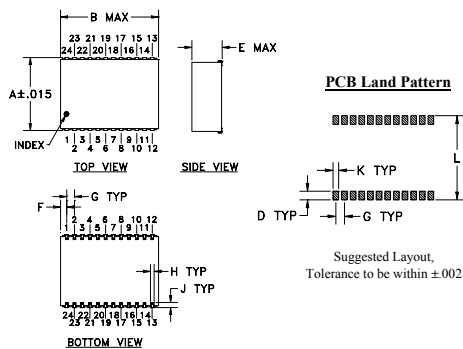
B MAX

23 21 19 17 15 13
24 22 20 18 16 14

A±.015

INDEX

1 3 5 7 9 11
2 4 6 8 10 12

TOP VIEW

E MAX

SIDE VIEW

PCB Land Pattern

L

K TYP

D TYP

G TYP

Suggested Layout,
Tolerance to be within ±.002

F

G TYP

2 4 6 8 10 12
1 3 5 7 9 11

H TYP

J TYP

24 22 20 18 16 14
23 21 19 17 15 13

BOTTOM VIEW